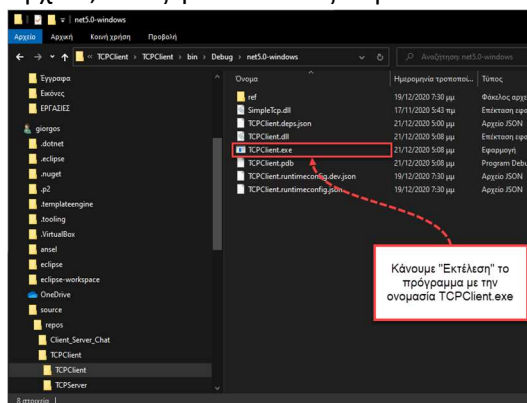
net5.0-windows

Αρχείο Αρχική Κοινή χρήση Προβολή

« TCPClient › TCPClient › bin › Debug › net5.0-windows

Αναζήτηση net5.0-windows

Έγγραφα
Εικόνες
ΕΡΓΑΣΙΕΣ
giorgos
.dotnet
.eclipse
.nuget
.p2
.templateengine
.tooling
.VirtualBox
ansel
eclipse
eclipse-workspace
OneDrive
source
repos
Client_Server_Chat
TCPClient
TCPClient
TCPServer

| Όνομα | Ημερομηνία τροποποί... | Τύπος |
|---|---|---|
| ref | 19/12/2020 7:30 μμ | Φάκελος αρχ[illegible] |
| SimpleTcp.dll | 17/11/2020 5:43 μμ | Επέκταση εφ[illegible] |
| TCPClient.deps.json | 21/12/2020 5:00 μμ | Αρχείο JSON |
| TCPClient.dll | 21/12/2020 5:08 μμ | Επέκταση εφ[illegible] |
| TCPClient.exe | 21/12/2020 5:08 μμ | Εφαρμογή |
| TCPClient.pdb | 21/12/2020 5:08 μμ | Program Debu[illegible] |
| TCPClient.runtimeconfig.dev.json | 19/12/2020 7:30 μμ | Αρχείο JSON |
| TCPClient.runtimeconfig.json | 19/12/2020 7:30 μμ | Αρχείο JSON |

Κάνουμε "Εκτέλεση" το πρόγραμμα με την ονομασία TCPClient.exe

8 στοιχεία